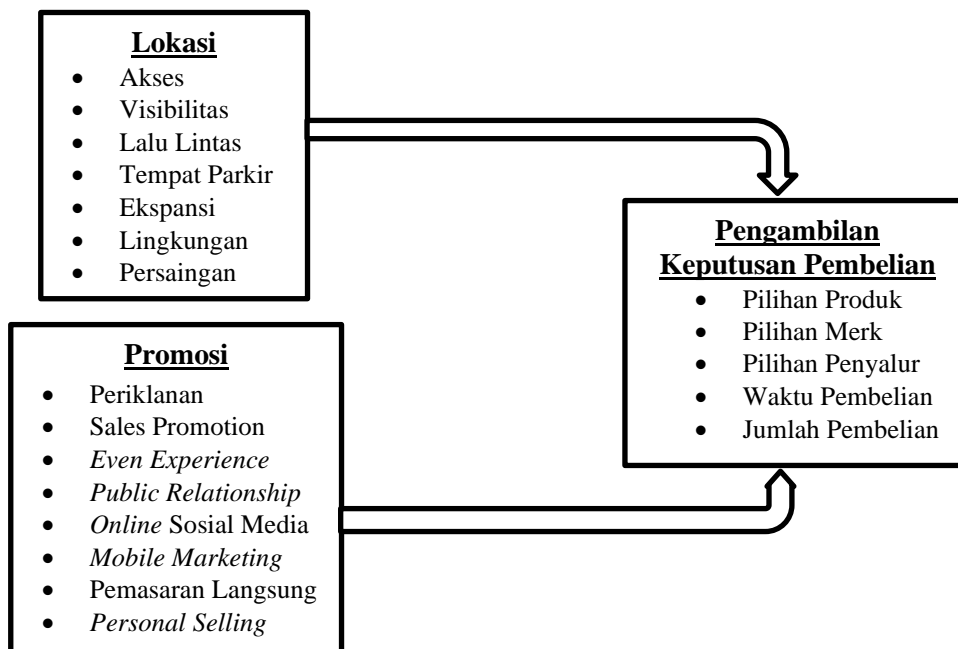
Lokasi
- Akses
- Visibilitas
- Lalu Lintas
- Tempat Parkir
- Ekspansi
- Lingkungan
- Persaingan

Promosi
- Periklanan
- Sales Promotion
- Even Experience
- Public Relationship
- Online Sosial Media
- Mobile Marketing
- Pemasaran Langsung
- Personal Selling

Pengambilan Keputusan Pembelian
- Pilihan Produk
- Pilihan Merk
- Pilihan Penyalur
- Waktu Pembelian
- Jumlah Pembelian